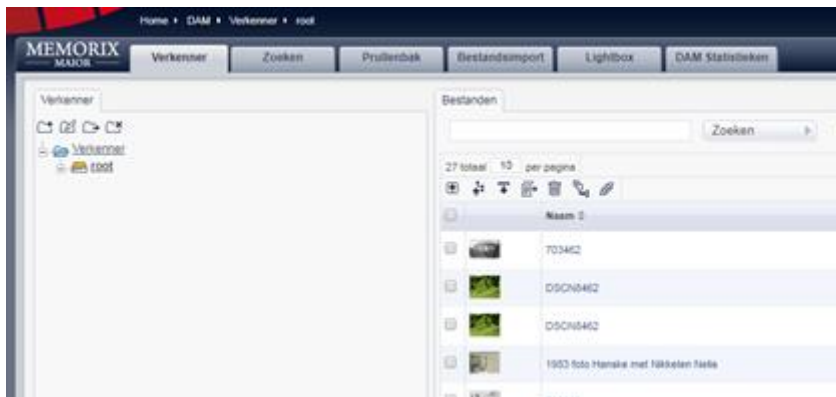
Home • DAM • Verkenner • root

MEMORIX MAIOR

Verkenner | Zoeken | Prullenbak | Bestandsimport | Lightbox | DAM Statistieken

Verkenner

Verkenner
root

Bestanden

Zoeken

27 totaal 10 per pagina

Naam

703462

DSCN8462

DSCN8462

1953 foto Hanske met Nikkelen Nelle